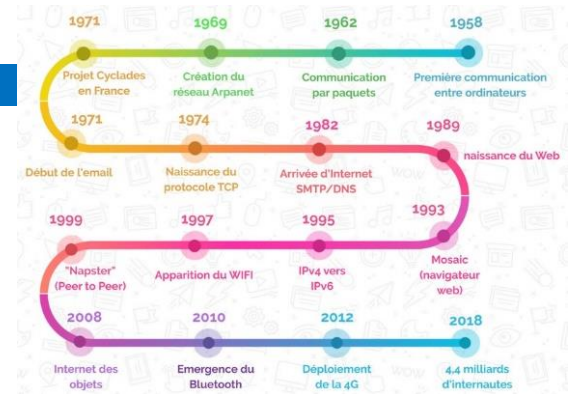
1971
Projet Cyclades en France

1969
Création du réseau Arpanet

1962
Communication par paquets

1958
Première communication entre ordinateurs

1971
Début de l'email

1974
Naissance du protocole TCP

1982
Arrivée d'Internet SMTP/DNS

1989
naissance du Web

1999
"Napster" (Peer to Peer)

1997
Apparition du WIFI

1995
IPv4 vers IPv6

1993
Mosaic (navigateur web)

2008
Internet des objets

2010
Emergence du Bluetooth

2012
Déploiement de la 4G

2018
4.4 milliards d'internautes